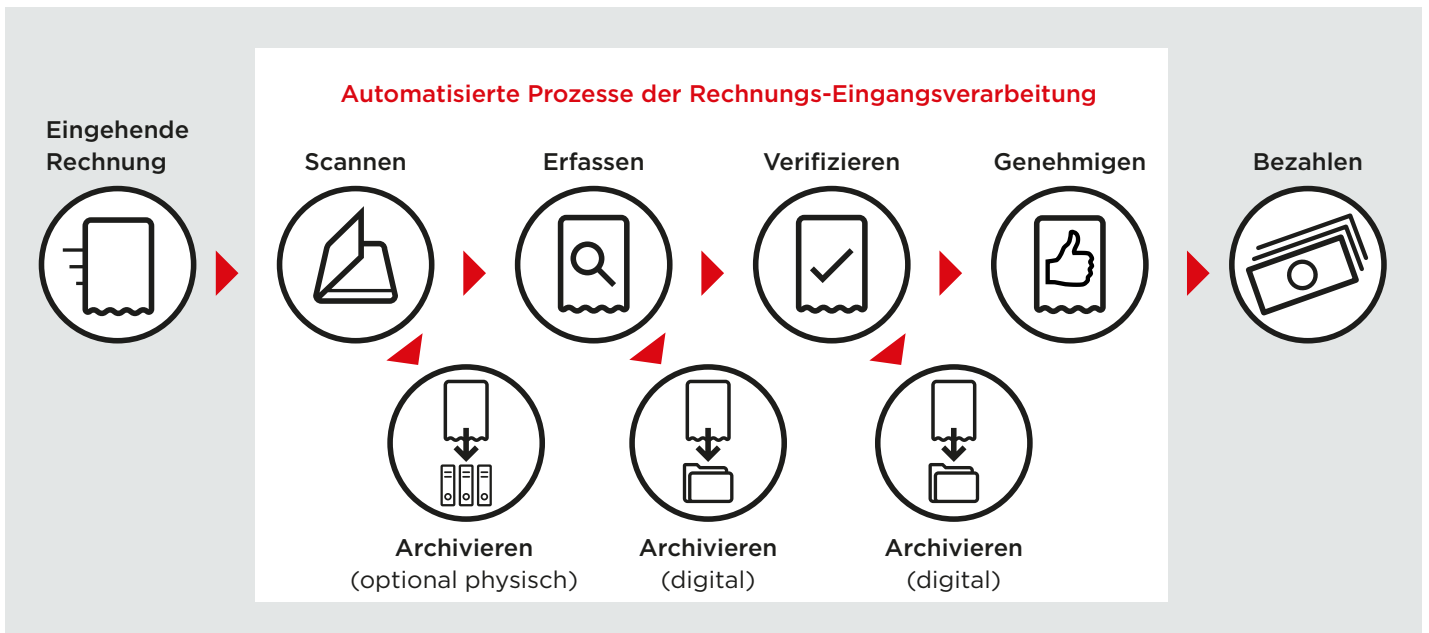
Eingehende Rechnung

Automatisierte Prozesse der Rechnungs-Eingangsverarbeitung

Scannen

Erfassen

Verifizieren

Genehmigen

Bezahlen

Archivieren (optional physisch)

Archivieren (digital)

Archivieren (digital)